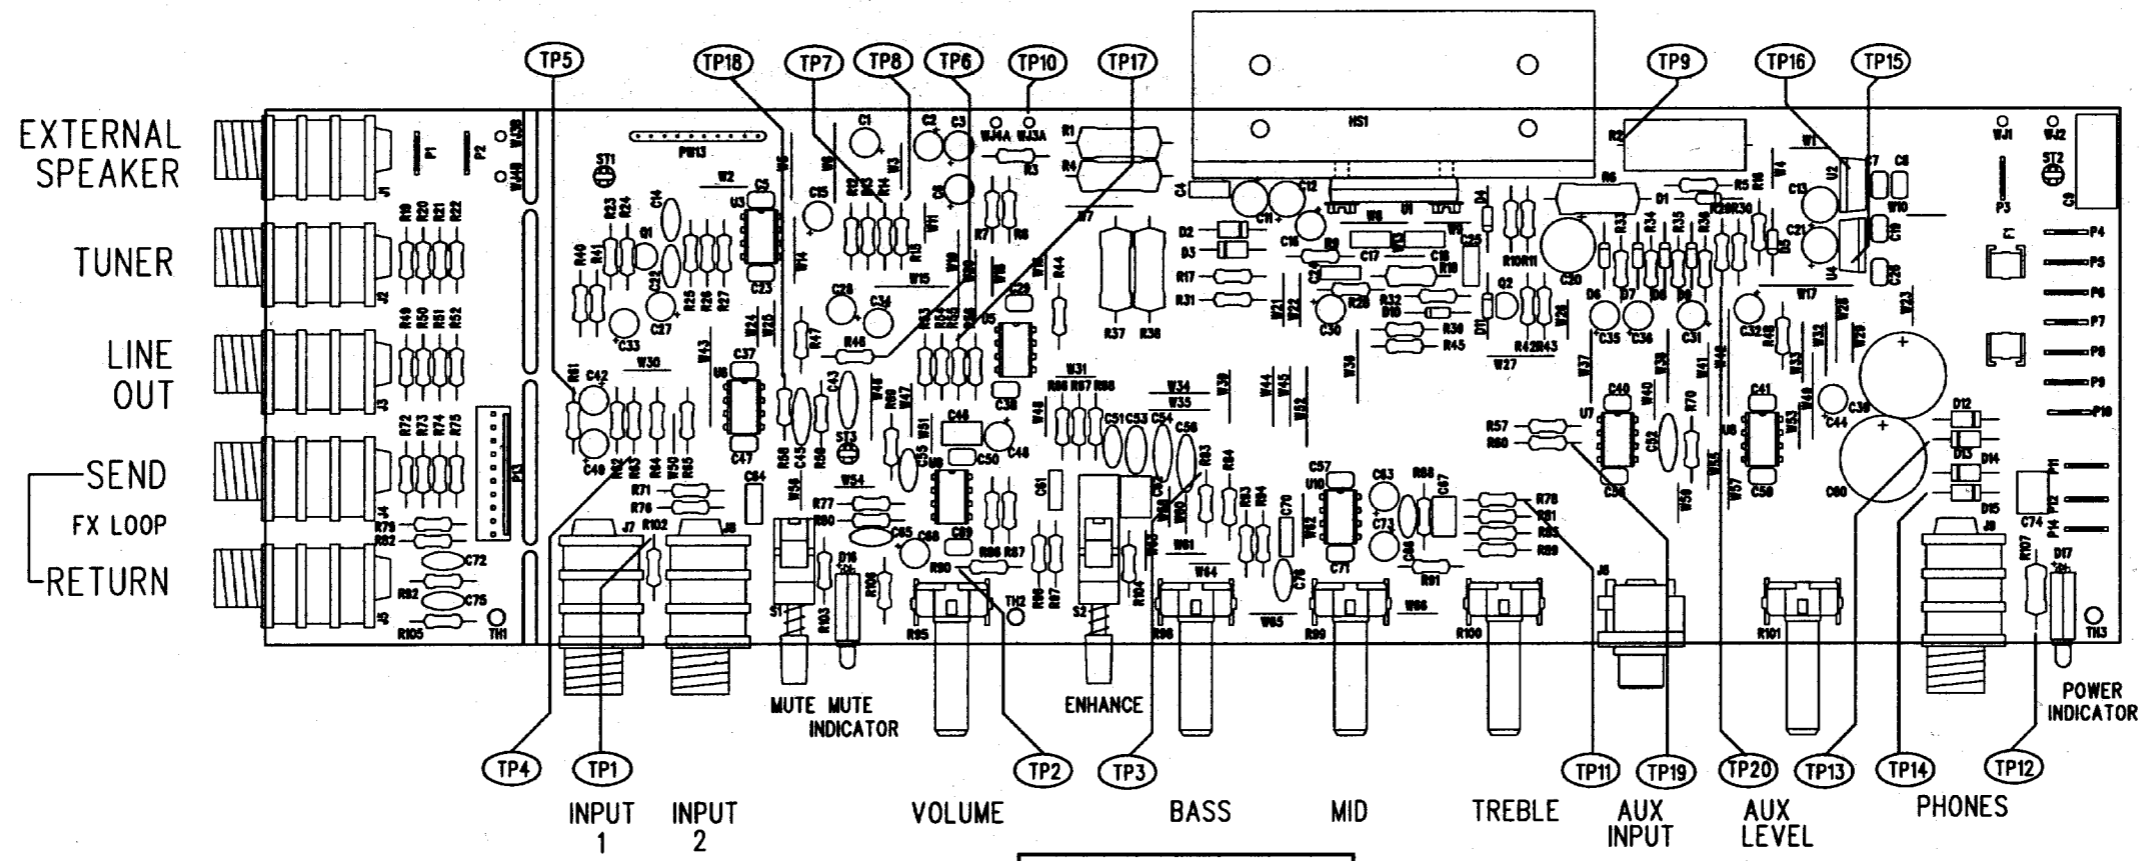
TP5
TP18
TP7
TP8
TP6
TP10
TP17
TP9
TP16
TP15

EXTERNAL SPEAKER

TUNER

LINE OUT

SEND
FX LOOP
RETURN

HS1

MUTE MUTE INDICATOR

ENHANCE

POWER INDICATOR

TP4
TP1
TP2
TP3
TP11
TP19
TP20
TP13
TP14
TP12

INPUT 1
INPUT 2
VOLUME
BASS
MID
TREBLE
AUX INPUT
AUX LEVEL
PHONES